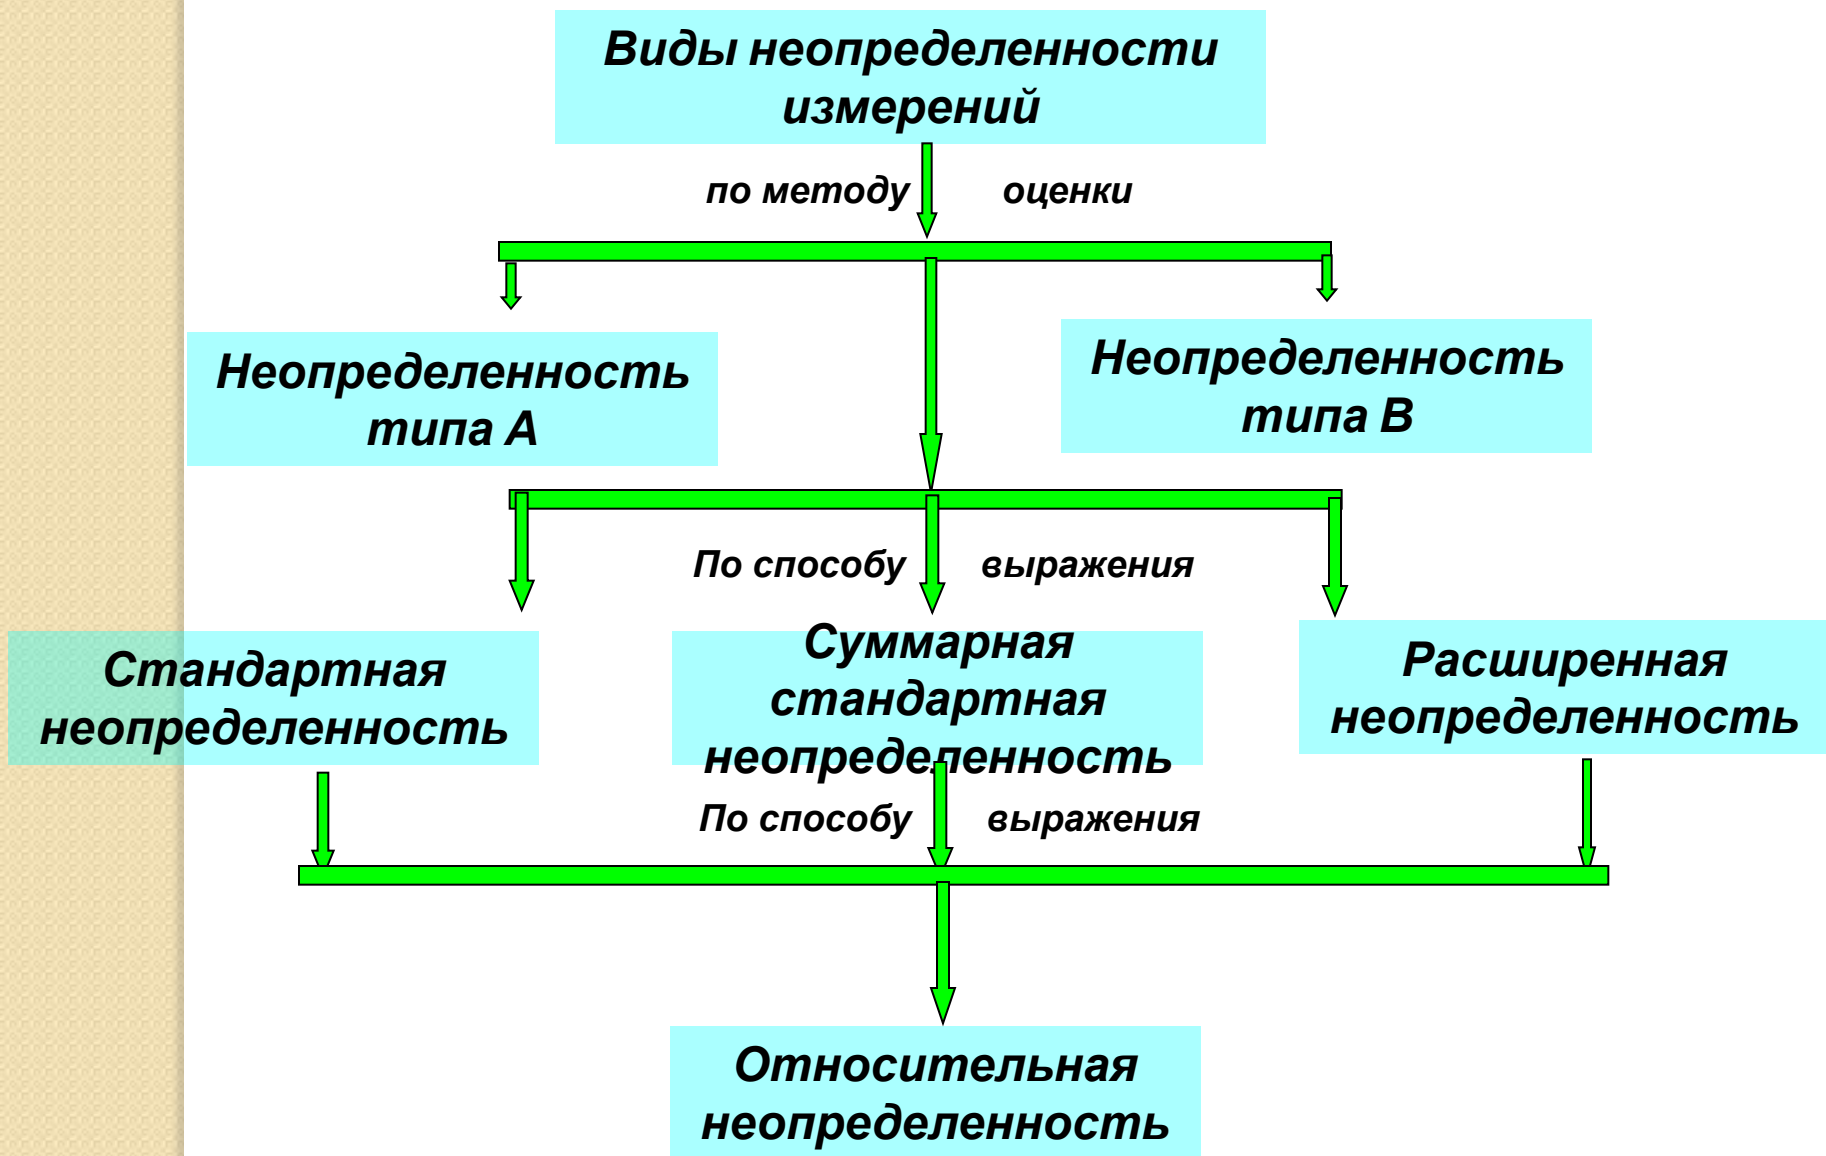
Виды неопределенности измерений

по методу оценки

Неопределенность типа А

Неопределенность типа В

По способу выражения

Стандартная неопределенность

Суммарная стандартная неопределенность

Расширенная неопределенность

По способу выражения

Относительная неопределенность